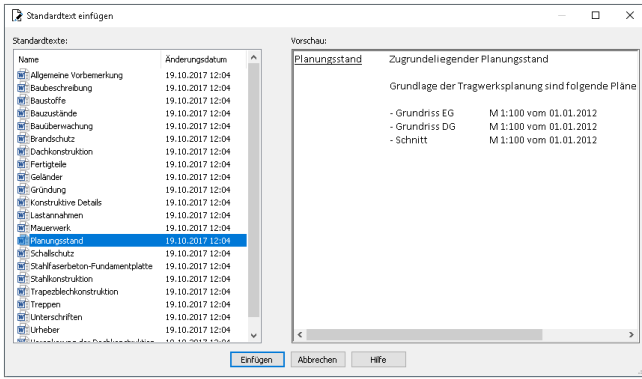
Standardtext einfügen

Standardtexte:

| Name | Änderungsdatum |
|---|---|
| Allgemeine Vorbemerkung | 19.10.2017 12:04 |
| Baubeschreibung | 19.10.2017 12:04 |
| Baustoffe | 19.10.2017 12:04 |
| Bauzustände | 19.10.2017 12:04 |
| Bauüberwachung | 19.10.2017 12:04 |
| Brandschutz | 19.10.2017 12:04 |
| Dachkonstruktion | 19.10.2017 12:04 |
| Fertigteile | 19.10.2017 12:04 |
| Geländer | 19.10.2017 12:04 |
| Gründung | 19.10.2017 12:04 |
| Konstruktive Details | 19.10.2017 12:04 |
| Lastannahmen | 19.10.2017 12:04 |
| Mauerwerk | 19.10.2017 12:04 |
| Planungsstand | 19.10.2017 12:04 |
| Schallschutz | 19.10.2017 12:04 |
| Stahlfaserbeton-Fundamentplatte | 19.10.2017 12:04 |
| Stahlkonstruktion | 19.10.2017 12:04 |
| Trapezblechkonstruktion | 19.10.2017 12:04 |
| Treppen | 19.10.2017 12:04 |
| Unterschriften | 19.10.2017 12:04 |
| Urheber | 19.10.2017 12:04 |
| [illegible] | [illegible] |

Vorschau:

Planungsstand Zugrundeliegender Planungsstand

Grundlage der Tragwerksplanung sind folgende Pläne

- Grundriss EG M 1:100 vom 01.01.2012
- Grundriss DG M 1:100 vom 01.01.2012
- Schnitt M 1:100 vom 01.01.2012

Einfügen Abbrechen Hilfe